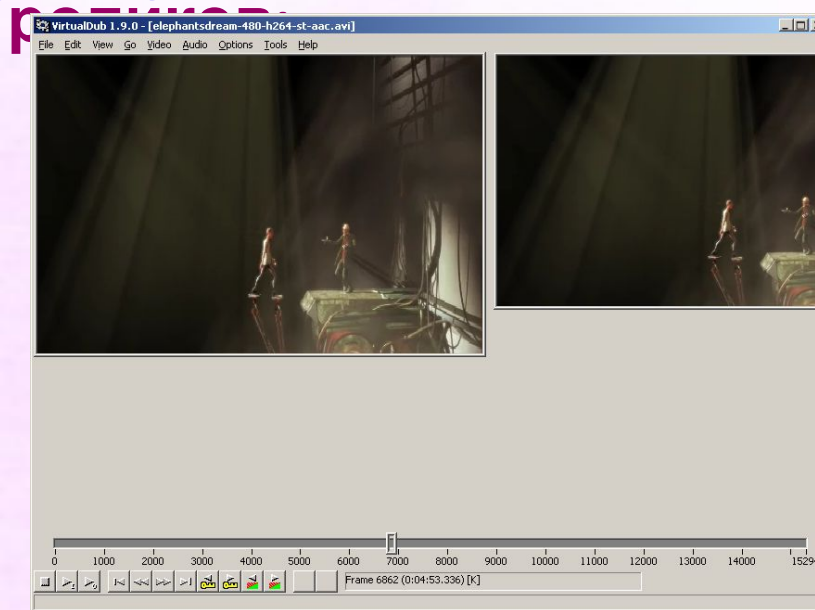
роликов:

VirtualDub 1.9.0 - [elephantsdream-480-h264-st-aac.avi]

File Edit View Go Video Audio Options Tools Help

0 1000 2000 3000 4000 5000 6000 7000 8000 9000 10000 11000 12000 13000 14000 15294

Frame 6862 (0:04:53.336) [K]